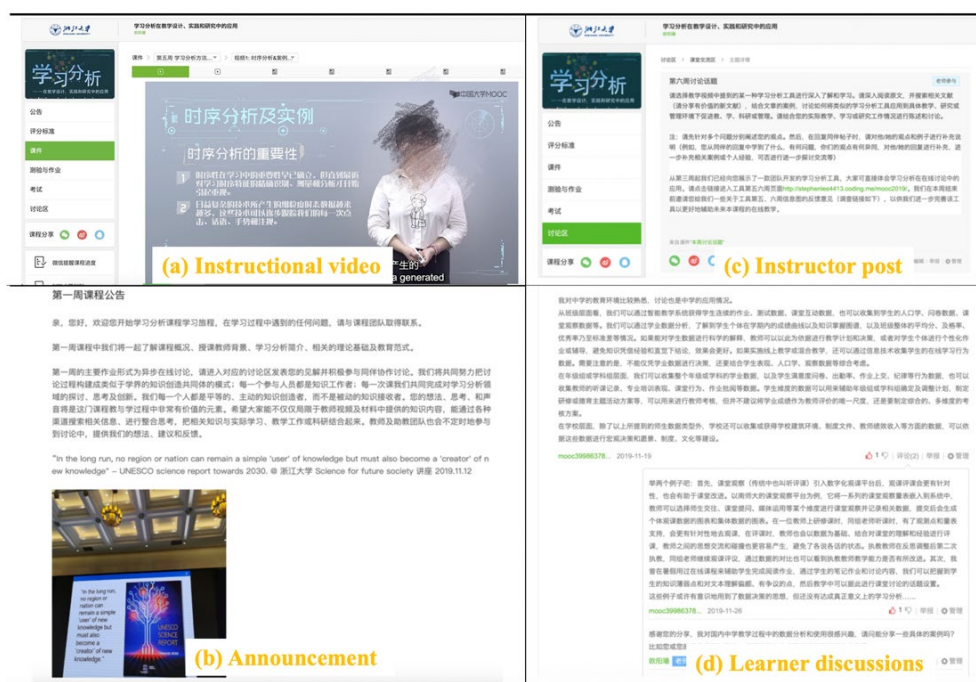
浙江大学

学习分析在教学设计、实践和研究中的应用

学习分析
——在教学设计、实践和研究中的应用

公告
评分标准
课件
测验与作业
考试
讨论区
课程分享

课件 第五周 学习分析方法... 视频1: 时序分析和案例...

中国大学MOOC

时序分析及实例

时序分析的重要性

1 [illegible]

2 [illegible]

a generated

(a) Instructional video

学习分析在教学设计、实践和研究中的应用

学习分析
——在教学设计、实践和研究中的应用

讨论区 > 课堂交流区 > 主题详情

第六周讨论话题

老师参与

请选择数字视频中提到的某一种学习分析工具进行深入了解和学习。请深入阅读原文，并搜索相关文献（适合学有余力的新文献），结合文章的案例，讨论如何将您的学习分析工具应用到具体教学、研究或管理环境下促进教、学、科研或管理。请结合您的实际教学、学习或研究工作情况进行阐述和讨论。

注：请先针对每个问题分别阐述您的观点，然后，在回复同伴帖子时，请对他/她的观点和例子进行补充说明（例如，您从同伴的回复中学到了什么，有何问题，您对他的观点有何异同，对他/她的回复进行补充，进一步补充相关案例或个人经验，可否进行进一步探讨交流等）

从第三周起我们已经向您展示了一款团队开发的学习分析工具，大家可直接体会学习分析在在线学习中的应用。请点击链接进入工具第五六两页面http://stephenlee4413.coding.me/mooc2019/，我们在本周结束前邀请您给我们一些关于工具第五、六周信息图的反馈意见（调查链接如下），以供我们进一步完善该工具以更好地辅助未来本课程的在线教学。

课程分享

(c) Instructor post

第一周课程公告

亲，您好，欢迎您开始学习分析课程学习旅程，在学习过程中遇到的任何问题，请与课程团队取得联系。

第一周课程中我们将一起了解课程概况、授课教师背景、学习分析简介、相关的理论基础及教育范式。

第一周的主要作业形式为学习在线讨论。请进入对应的讨论区发表您的见解并积极参与同伴交流讨论。我们将共同努力把讨论过程构建成类似于学界的知识创造共同体的模式：每一个参与人员都是知识工作者；每一次课我们共同完成对学习分析领域的探讨、思考及创新。我们每一个人都是平等的、主动的知识创造者，而不是被动的知识接受者。您的想法、思考、和声音将是这门课程教与学过程中非常有价值的元素。希望大家能不仅仅局限于教师视频及材料中提供的知识内容，能通过各种渠道搜索相关信息、进行整合思考，把相关知识与实际学习、教学工作或科研结合起来。教师及助教团队也会不定时地参与到讨论中，提供我们的想法、建议和反馈。

"In the long run, no region or nation can remain a simple 'user' of knowledge but must also become a 'creator' of new knowledge" – UNESCO science report towards 2030. @ 浙江大学 Science for future society 讲座 2019.11.12

"In the long run, no region or nation can remain a simple 'user' of new knowledge but must also become a 'creator' of new knowledge."

UNESCO SCIENCE REPORT

(b) Announcement

我对中学的教育环境比较熟悉，讨论也是中学的应用情况。
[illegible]

mooc39986378... 2019-11-19 1 评论(2) 举报 管理

举两个例子吧：首先，课堂观察（传统中也叫听评课）引入数字化观课平台后，观课评课会更有针对性，也会有助于课堂改进。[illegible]

mooc39986378... 2019-11-26 1 举报 管理

感谢您的分享，我对国内中学教学过程中的数据分析和使用很感兴趣，请问能分享一些具体的案例吗？比如您或您

(d) Learner discussions